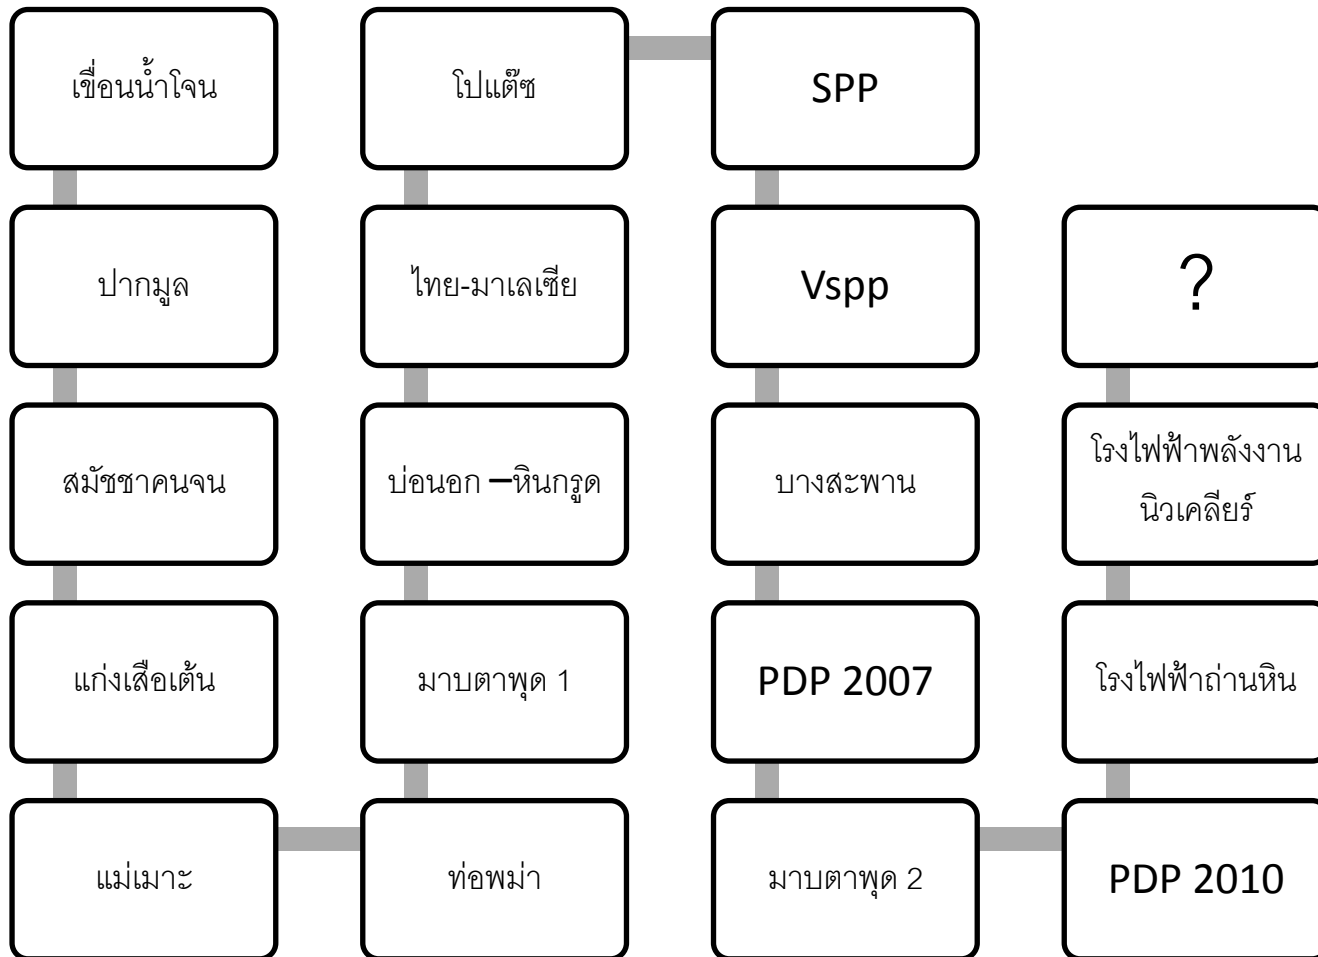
เขื่อนน้ำโจน

ปากมูล

สมัชชาคนจน

แก่งเสือเต้น

แม่เมาะ

ท่อพม่า

มาบตาพุด 1

บ่อนอก –หินกรูด

ไทย-มาเลเซีย

โปแต๊ซ

SPP

Vspp

บางสะพาน

PDP 2007

มาบตาพุด 2

PDP 2010

โรงไฟฟ้าถ่านหิน

โรงไฟฟ้าพลังงานนิวเคลียร์

?